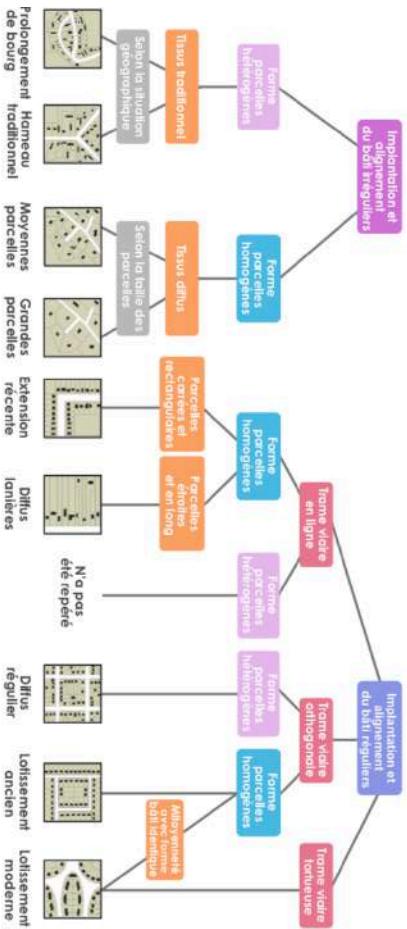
Implantation et alignement du bâti irréguliers

Forme parcelles hétérogènes

Tissus traditionnel

Selon la situation géographique

Prolongement de bourg

Hameau traditionnel

Forme parcelles homogènes

Tissus diffus

Selon la taille des parcelles

Moyennes parcelles

Grandes parcelles

Implantation et alignement du bâti réguliers

Trame viaire en ligne

Forme parcelles homogènes

Parcelles carrées et rectangulaires

Extension récente

Parcelles étroites et en long

Diffus lanières

Forme parcelles hétérogènes

N'a pas été repéré

Trame viaire orthogonale

Forme parcelles hétérogènes

Diffus régulier

Forme parcelles homogènes

Mitoyenneté avec forme bâti identique

Lotissement ancien

Trame viaire tortueuse

Lotissement moderne